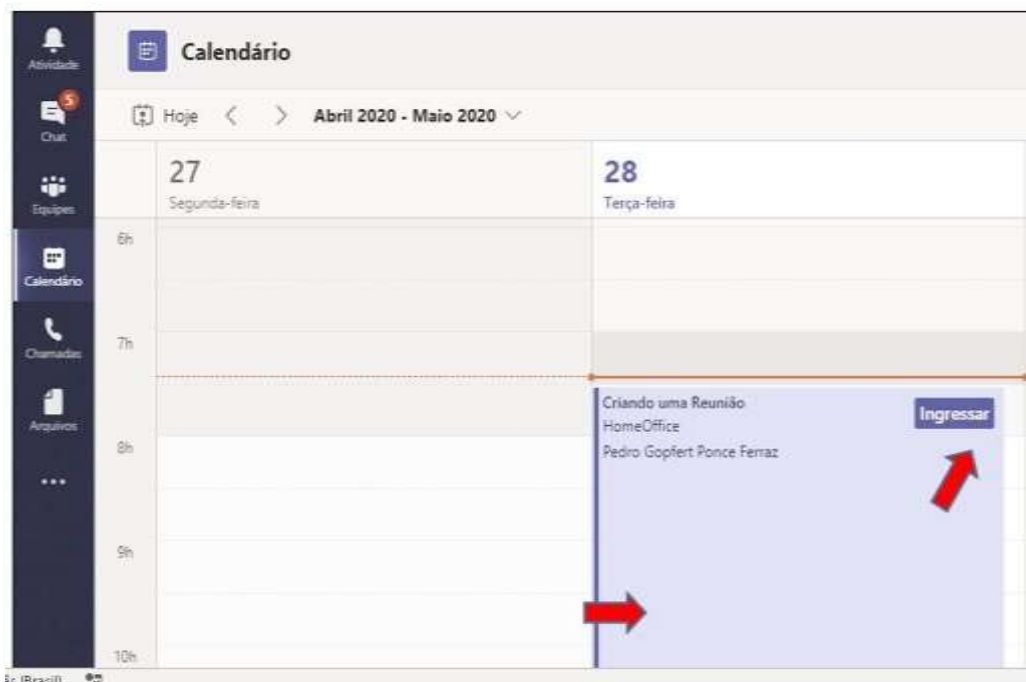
Atividade
5
Chat
Equipes
Calendário
Chamadas
Arquivos
...

Calendário

Hoje < > Abril 2020 - Maio 2020

27
Segunda-feira

28
Terça-feira

6h
7h
8h
9h
10h

Criando uma Reunião
HomeOffice
Pedro Gopfert Ponce Ferraz

Ingressar

ês (Brasil)